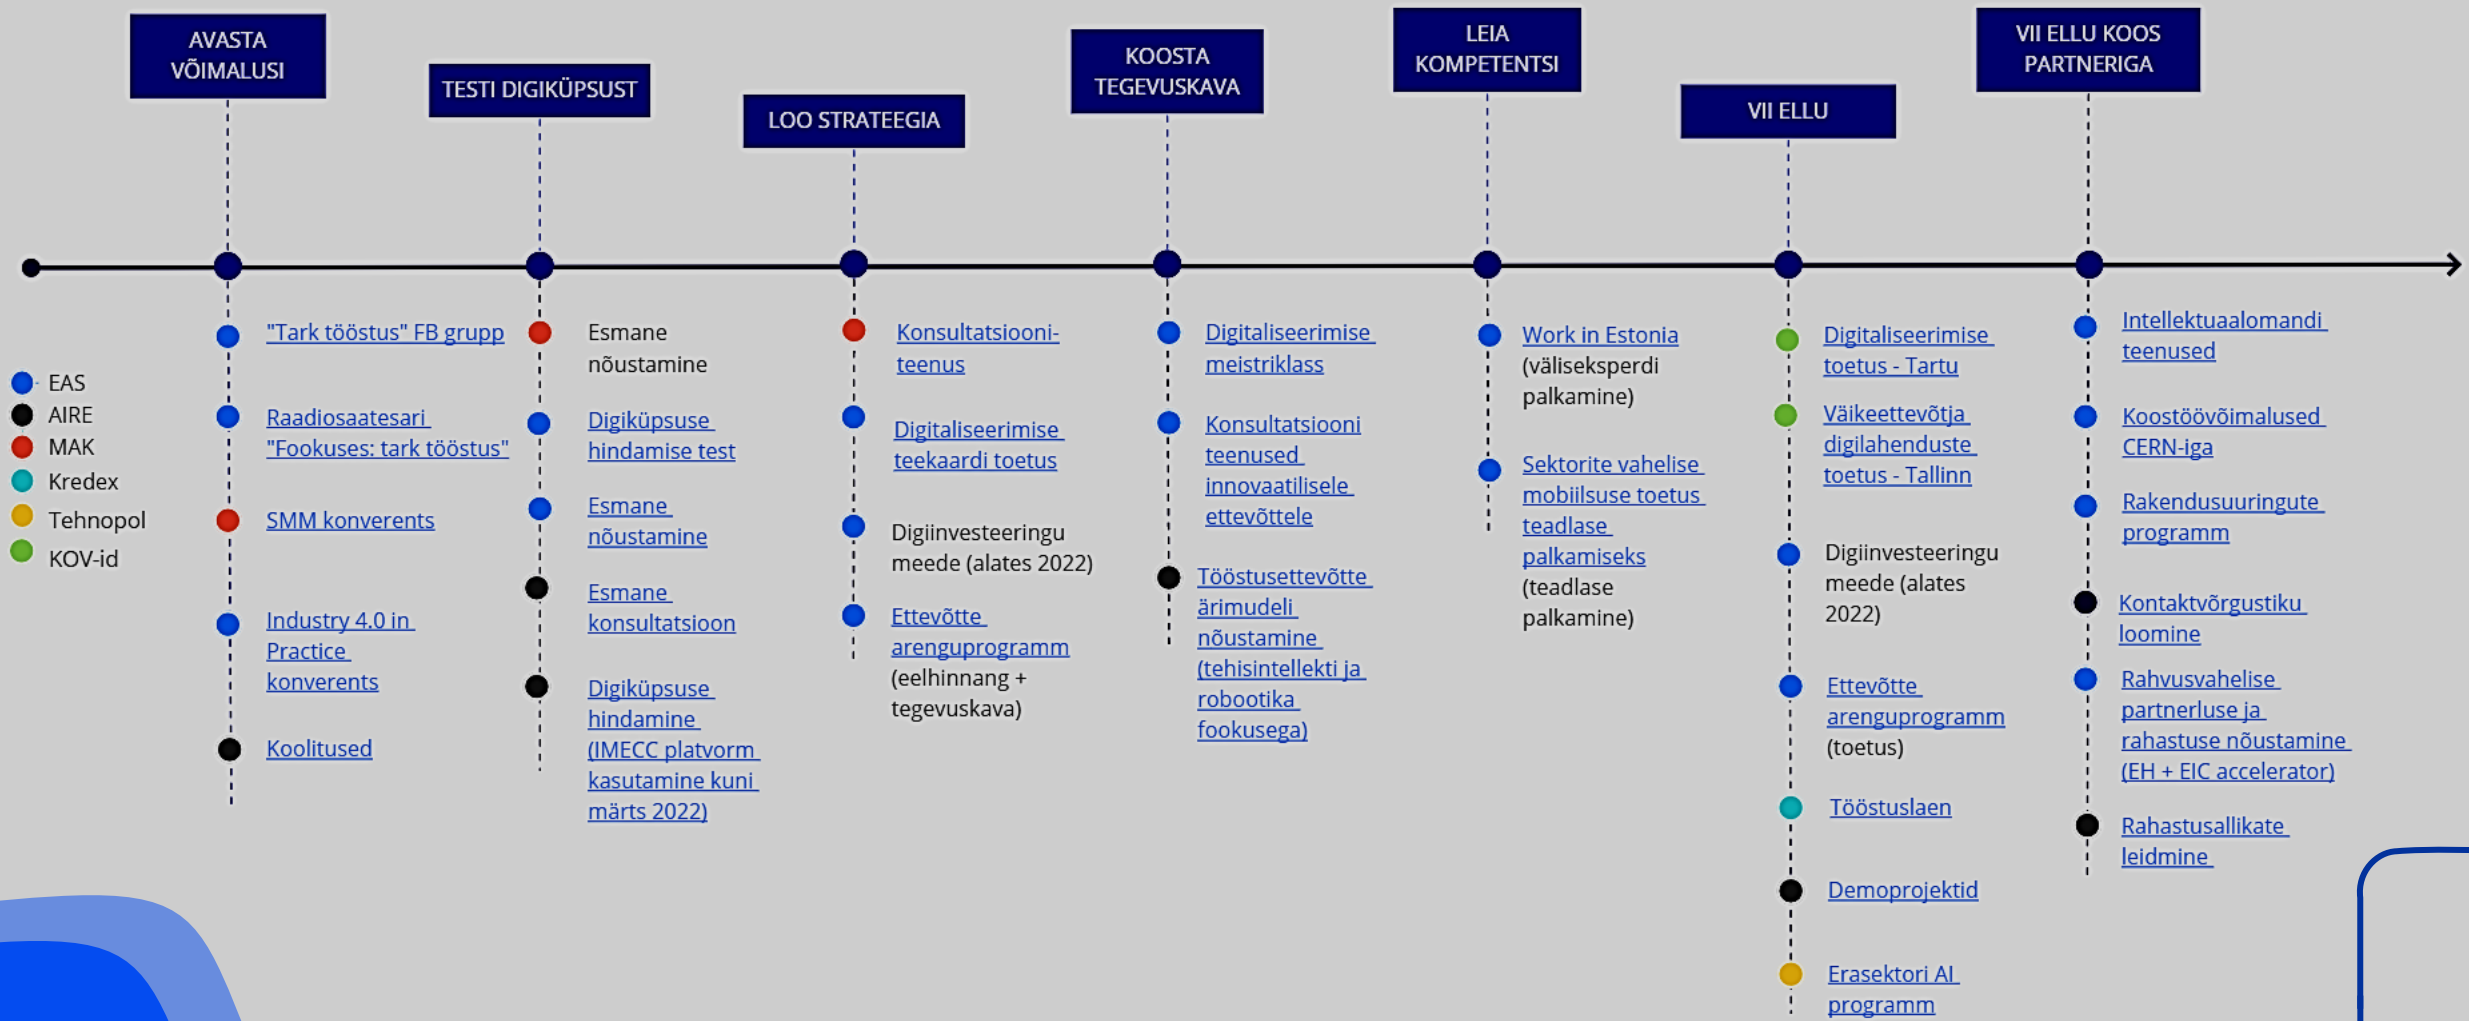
AVASTA VÕIMALUSI

TESTI DIGIKÜPSUST

LOO STRATEEGIA

KOOSTA TEGEVUSKAVA

LEIA KOMPETENTSI

VII ELLU

VII ELLU KOOS PARTNERIGA

EAS
AIRE
MAK
Kredex
Tehnopol
KOV-id

"Tark tööstus" FB grupp

Raadiosaatesari "Fookuses: tark tööstus"

SMM konverents

Industry 4.0 in Practice konverents

Koolitused

Esmane nõustamine

Digiküpsuse hindamise test

Esmane nõustamine

Esmane konsultatsioon

Digiküpsuse hindamine (IMECC platvorm kasutamine kuni märts 2022)

Konsultatsiooni-teenus

Digitaliseerimise teekaardi toetus

Digiinvesteeringu meede (alates 2022)

Ettevõtte arenguprogramm (eelhinnang + tegevuskava)

Digitaliseerimise meistriklass

Konsultatsiooni teenused innovaatilisele ettevõttele

Tööstusettevõtte ärimudeli nõustamine (tehisintellekti ja robootika fookusega)

Work in Estonia (välisekspertdi palkamine)

Sektorite vahelise mobiilsuse toetus teadlase palkamiseks (teadlase palkamine)

Digitaliseerimise toetus - Tartu

Väikeettevõtja digilahenduste toetus - Tallinn

Digiinvesteeringu meede (alates 2022)

Ettevõtte arenguprogramm (toetus)

Tööstuslaen

Demoprojektid

Erasektori AI programm

Intellektuaalomandi teenused

Koostöövõimalused CERN-iga

Rakendusuuringute programm

Kontaktvõrgustiku loomine

Rahvusvahelise partnerluse ja rahastuse nõustamine (EH + EIC accelerator)

Rahastusallikate leidmine